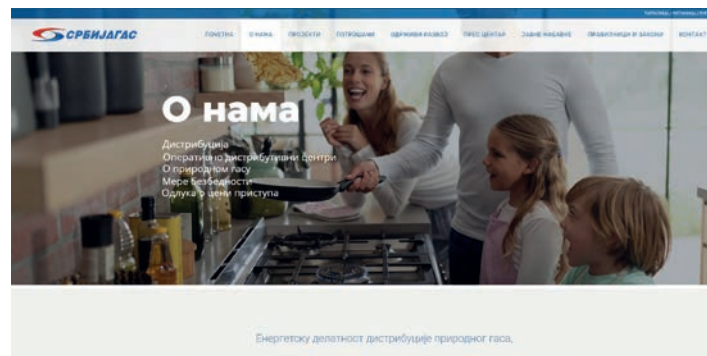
СРБИЈАГАС

ПОЧЕТНА О НАМА ПРОЈЕКТИ ПОТРОШАЧИ ОДРЖИВИ РАЗВОЈ ПРЕС ЦЕНТАР ЈАВНЕ НАБАВКЕ ПРАВИЛНИЦИ И ЗАКОНИ КОНТАКТ

О нама

Дистрибуција
Оперативно дистрибутивни центри
О природном гасу
Мере безбедности
Одлука о цени приступа

Енергетску делатност дистрибуције природног гаса,